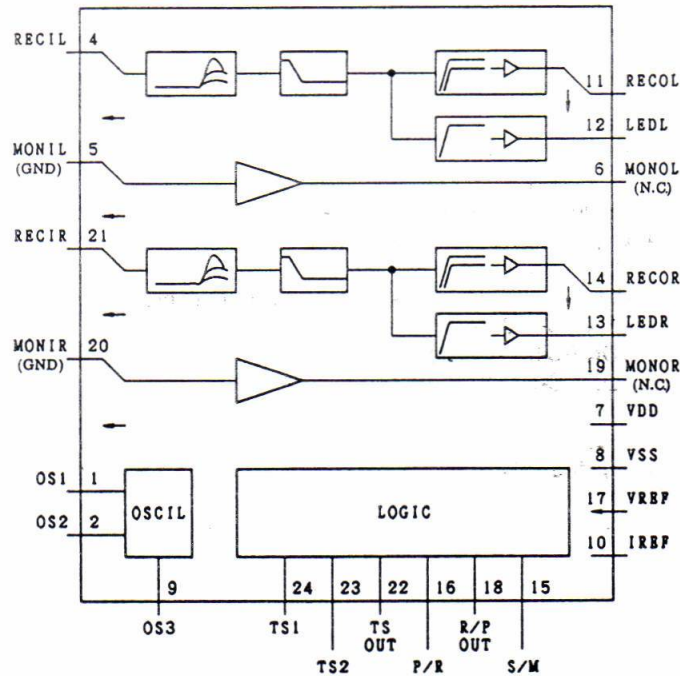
RECIL 4

11 RECOL

12 LEDL

MONIL (GND) 5

6 MONOL (N.C)

RECIR 21

14 RECOR

13 LEDR

MONIR (GND) 20

19 MONOR (N.C)

7 VDD

8 VSS

17 VREF

10 IREF

OS1 1

OS2 2

OSCIL

LOGIC

9 OS3

24 TS1

23 TS2

22 TS OUT

16 P/R

18 R/P OUT

15 S/M